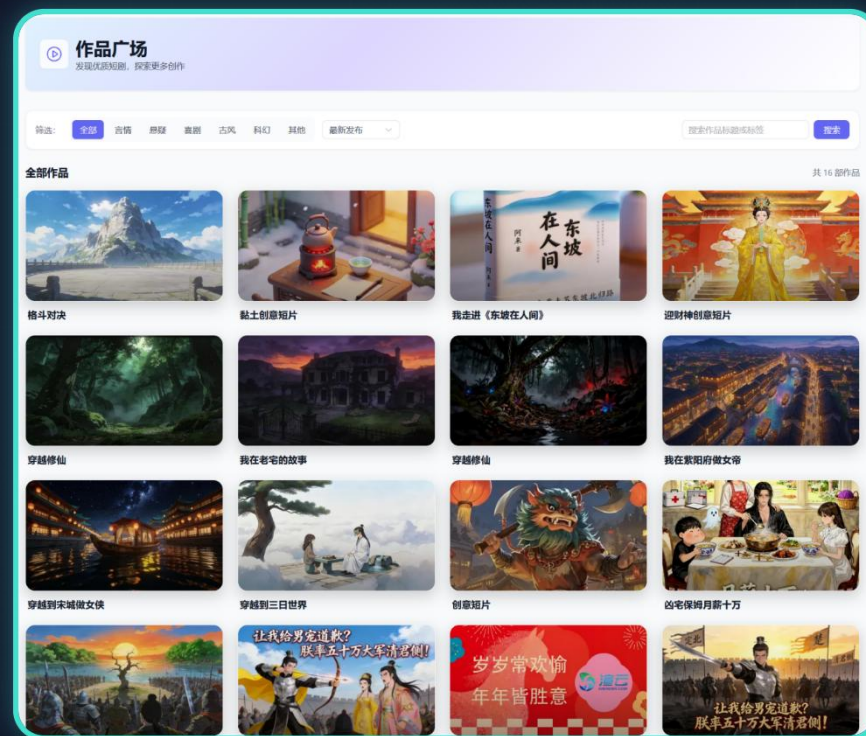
作品广场
发现优质短剧，探索更多创作

筛选: 全部 言情 悬疑 喜剧 古风 科幻 其他 最新发布

搜索作品标题或标签 搜索

全部作品

共 16 部作品

东坡
在人间

格斗对决

黏土创意短片

我走进《东坡在人间》

迎财神创意短片

穿越修仙

我在老宅的故事

穿越修仙

我在紫阳府做女帝

穿越到宋城做女侠

穿越到三日世界

创意短片

凶宅保姆月薪十万

让我给男宠道歉？
朕率五十万大军清君侧！

岁岁常欢愉
年年皆胜意

让我给男宠道歉？
朕率五十万大军清君侧！